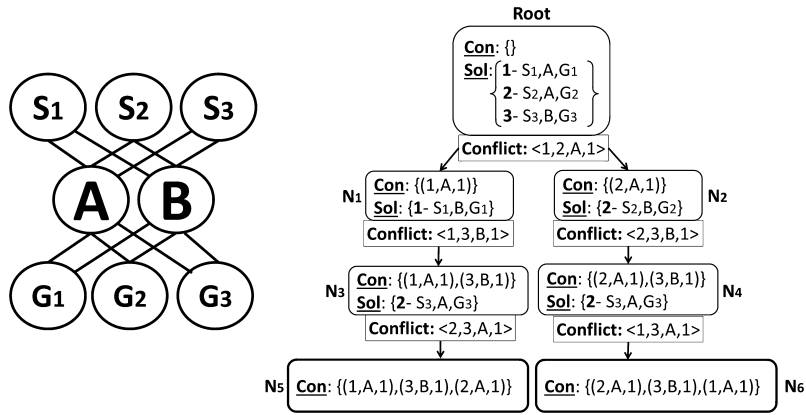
$S_1$ $S_2$ $S_3$
A B
$G_1$ $G_2$ $G_3$

Root
Con: {}
Sol: 1- $S_1$,A,$G_1$
2- $S_2$,A,$G_2$
3- $S_3$,B,$G_3$
Conflict: <1,2,A,1>

$N_1$
Con: {(1,A,1)}
Sol: {1- $S_1$,B,$G_1$}
Conflict: <1,3,B,1>

Con: {(2,A,1)}
Sol: {2- $S_2$,B,$G_2$}
$N_2$
Conflict: <2,3,B,1>

$N_3$
Con: {(1,A,1),(3,B,1)}
Sol: {2- $S_3$,A,$G_3$}
Conflict: <2,3,A,1>

Con: {(2,A,1),(3,B,1)}
Sol: {2- $S_3$,A,$G_3$}
$N_4$
Conflict: <1,3,A,1>

$N_5$ Con: {(1,A,1),(3,B,1),(2,A,1)}

Con: {(2,A,1),(3,B,1),(1,A,1)} $N_6$